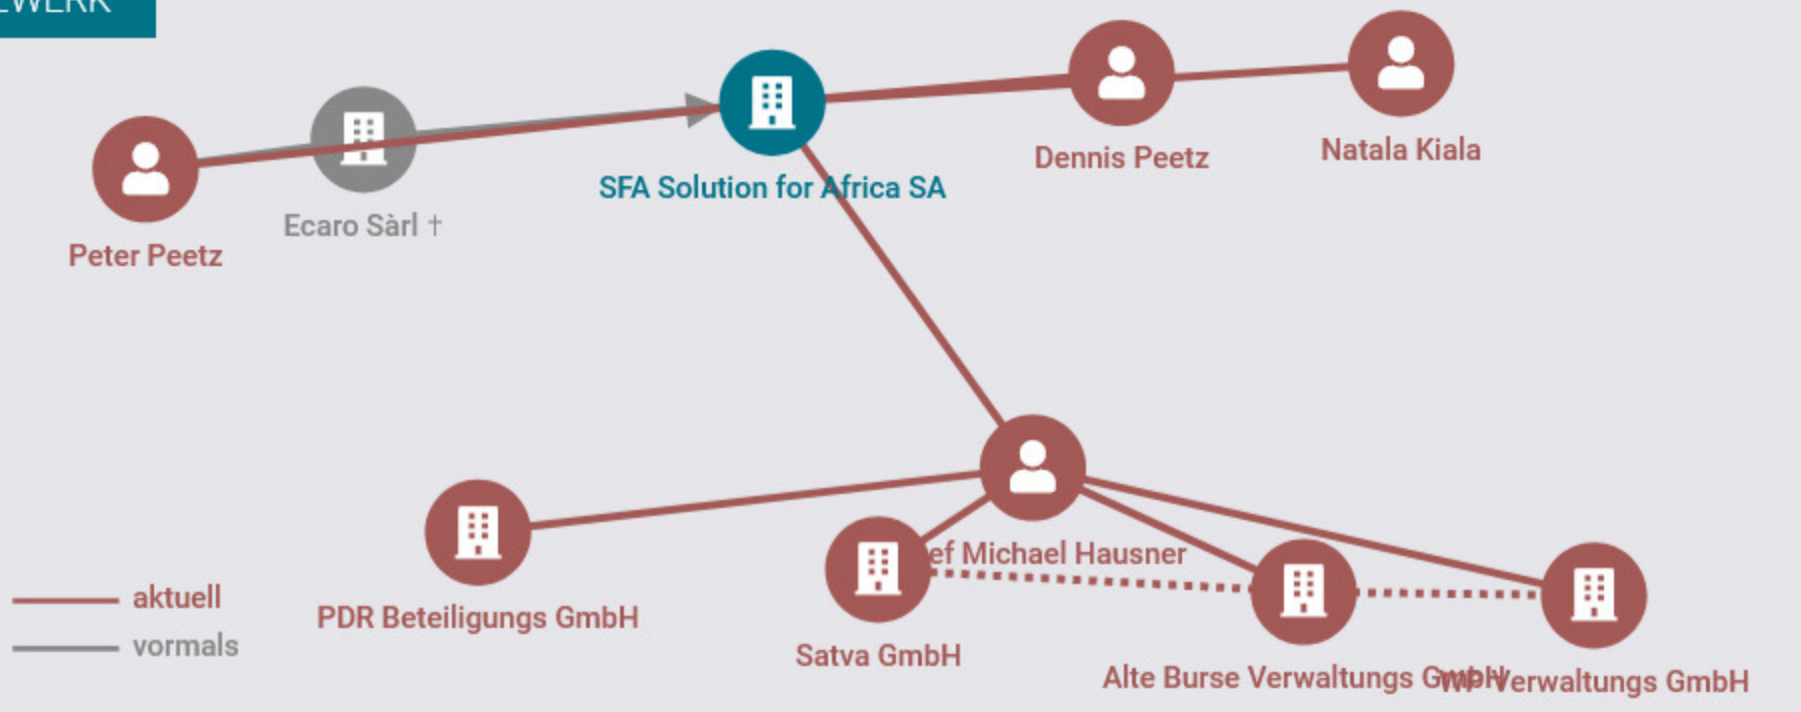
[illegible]WERK

Peter Peetz

Ecaro Sàrl †

SFA Solution for Africa SA

Dennis Peetz

Natala Kiala

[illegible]ef Michael Hausner

PDR Beteiligungs GmbH

Satva GmbH

Alte Burse Verwaltungs GmbH

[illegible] Verwaltungs GmbH

aktuell

vormals